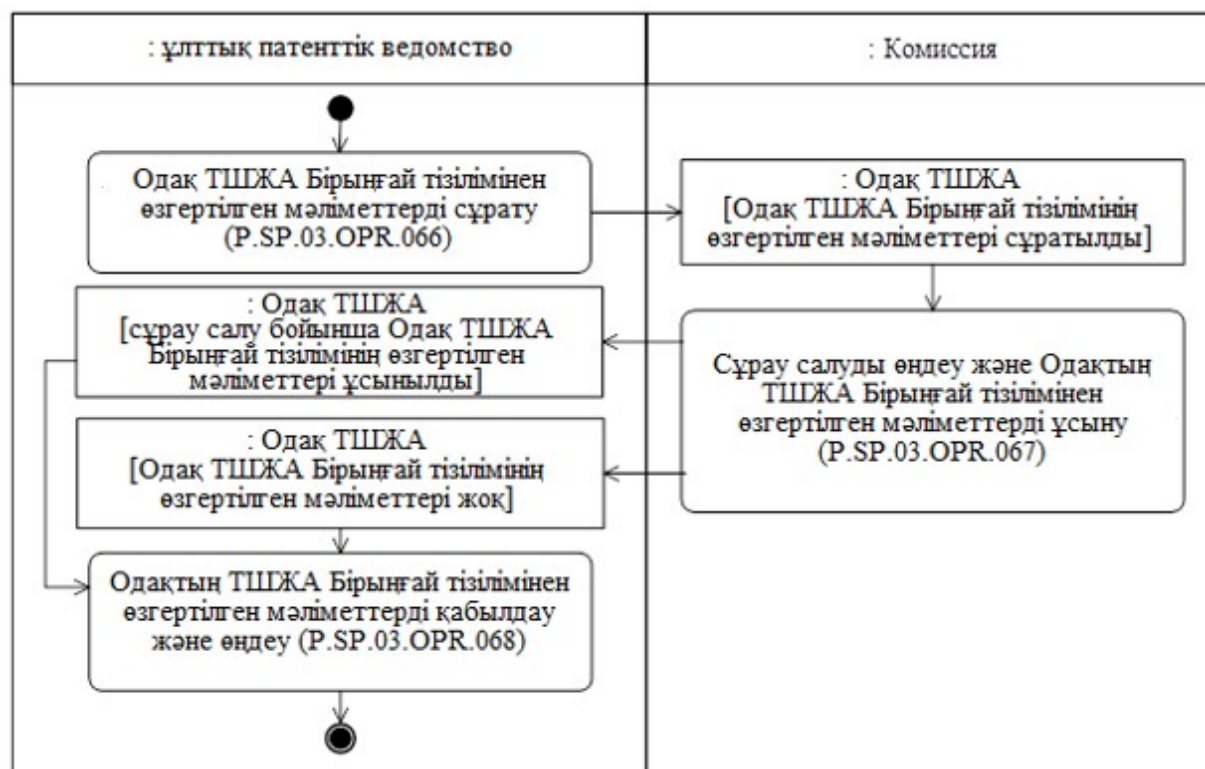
: ұлттық патенттік ведомство

: Комиссия

Одақ ТШЖА Бірыңғай тізілімінен өзгертілген мәліметтерді сұрату (P.SP.03.OPR.066)

: Одақ ТШЖА [Одақ ТШЖА Бірыңғай тізілімінің өзгертілген мәліметтері сұратылды]

: Одақ ТШЖА [сұрау салу бойынша Одақ ТШЖА Бірыңғай тізілімінің өзгертілген мәліметтері ұсынылды]

Сұрау салуды өңдеу және Одақтың ТШЖА Бірыңғай тізілімінен өзгертілген мәліметтерді ұсыну (P.SP.03.OPR.067)

: Одақ ТШЖА [Одақ ТШЖА Бірыңғай тізілімінің өзгертілген мәліметтері жоқ]

Одақтың ТШЖА Бірыңғай тізілімінен өзгертілген мәліметтерді қабылдау және өңдеу (P.SP.03.OPR.068)